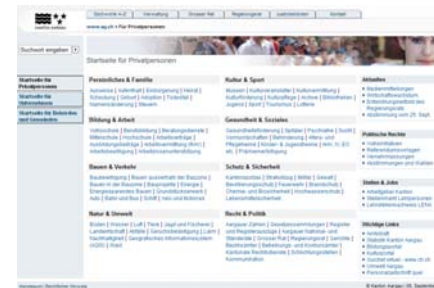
Startseite für Privatpersonen

Suchwort eingeben

Startseite für Privatpersonen

Startseite für Unternehmen

Startseite für Behörden und Gemeinden

Persönliches & Familie

Bildung & Arbeit

Bauen & Verkehr

Natur & Umwelt

Kultur & Sport

Gesundheit & Soziales

Schutz & Sicherheit

Recht & Politik

Aktuelles

Politische Rechte

Stellen & Jobs

Wichtige Links

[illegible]